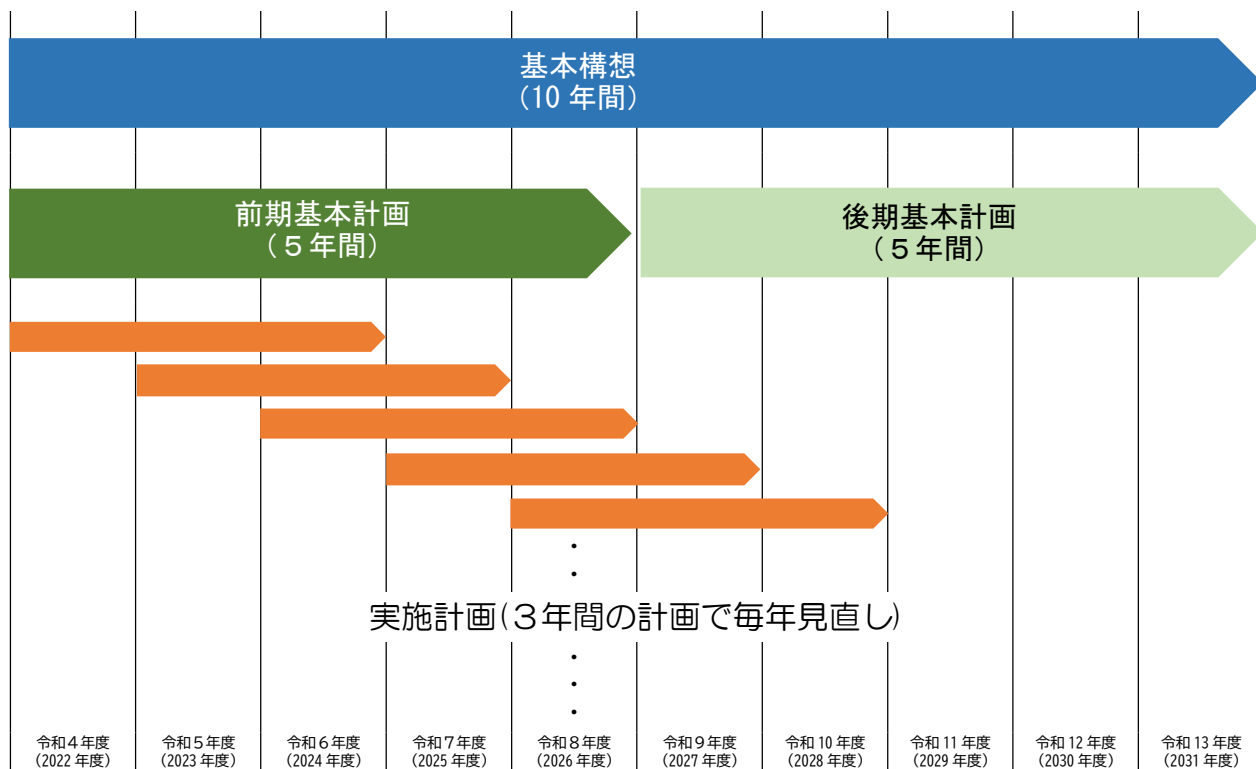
基本構想
（10 年間）

前期基本計画
（５年間）

後期基本計画
（５年間）

実施計画（３年間の計画で毎年見直し）

令和４年度
（2022 年度）

令和５年度
（2023 年度）

令和６年度
（2024 年度）

令和７年度
（2025 年度）

令和８年度
（2026 年度）

令和９年度
（2027 年度）

令和 10 年度
（2028 年度）

令和 11 年度
（2029 年度）

令和 12 年度
（2030 年度）

令和 13 年度
（2031 年度）